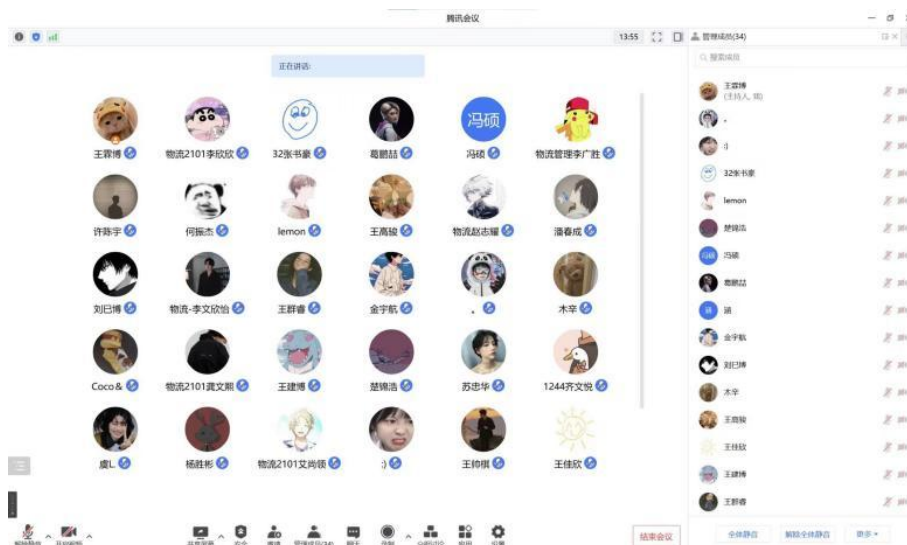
腾讯会议

13:55

管理成员(34)

正在讲话:

搜索成员

冯硕

王霖博
物流2101李欣欣
32张书豪
葛鹏喆
冯硕
物流管理李广胜

许莳宇
何振杰
lemon
王高输
物流赵志耀
潘春成

刘巳博
物流-李文欣怡
王醉睿
金宇航
.
木辛

Coco&
物流2101龚文熙
王建博
楚锦浩
苏忠华
1244齐文悦

虞L
杨胜彬
物流2101艾尚硕
:)
王帅棋
王佳欣

王霖博
(主持人, 我)
.
:)
32张书豪
lemon
楚锦浩
冯硕
葛鹏喆
涵
金宇航
刘巳博
木辛
王高输
王佳欣
王建博
王醉睿

全体静音
解除全体静音
更多

结束会议